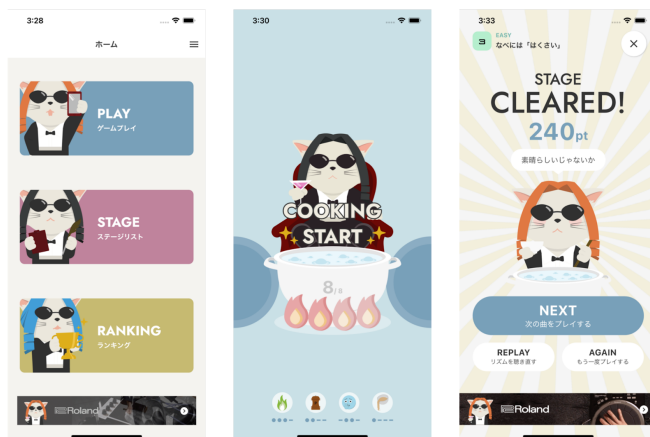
3:28

ホーム

PLAY
ゲームプレイ

STAGE
ステージリスト

RANKING
ランキング

Roland

3:30

COOKING
START

8/8

3:33

ヨ
EASY
なべには「はくさい」

STAGE
CLEARED!
240pt
素晴らしいじゃないか

NEXT
次の曲をプレイする

REPLAY
リズムを聴き直す

AGAIN
もう一度プレイする

Roland